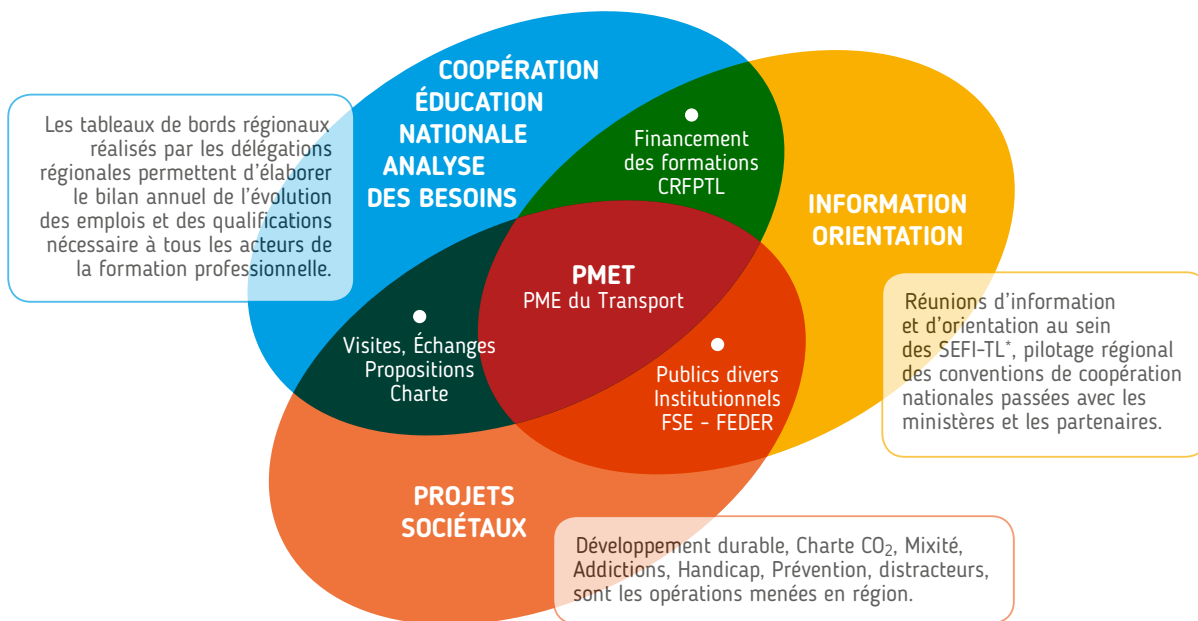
COOPÉRATION ÉDUCATION NATIONALE ANALYSE DES BESOINS

Les tableaux de bords régionaux réalisés par les délégations régionales permettent d'élaborer le bilan annuel de l'évolution des emplois et des qualifications nécessaire à tous les acteurs de la formation professionnelle.

Financement des formations CRFPTL

INFORMATION ORIENTATION

PMET
PME du Transport

Réunions d'information et d'orientation au sein des SEFI-TL*, pilotage régional des conventions de coopération nationales passées avec les ministères et les partenaires.

Visites, Échanges Propositions Charte

Publics divers Institutionnels FSE - FEDER

PROJETS SOCIÉTAUX

Développement durable, Charte $CO_2$, Mixité, Addictions, Handicap, Prévention, distracteurs, sont les opérations menées en région.